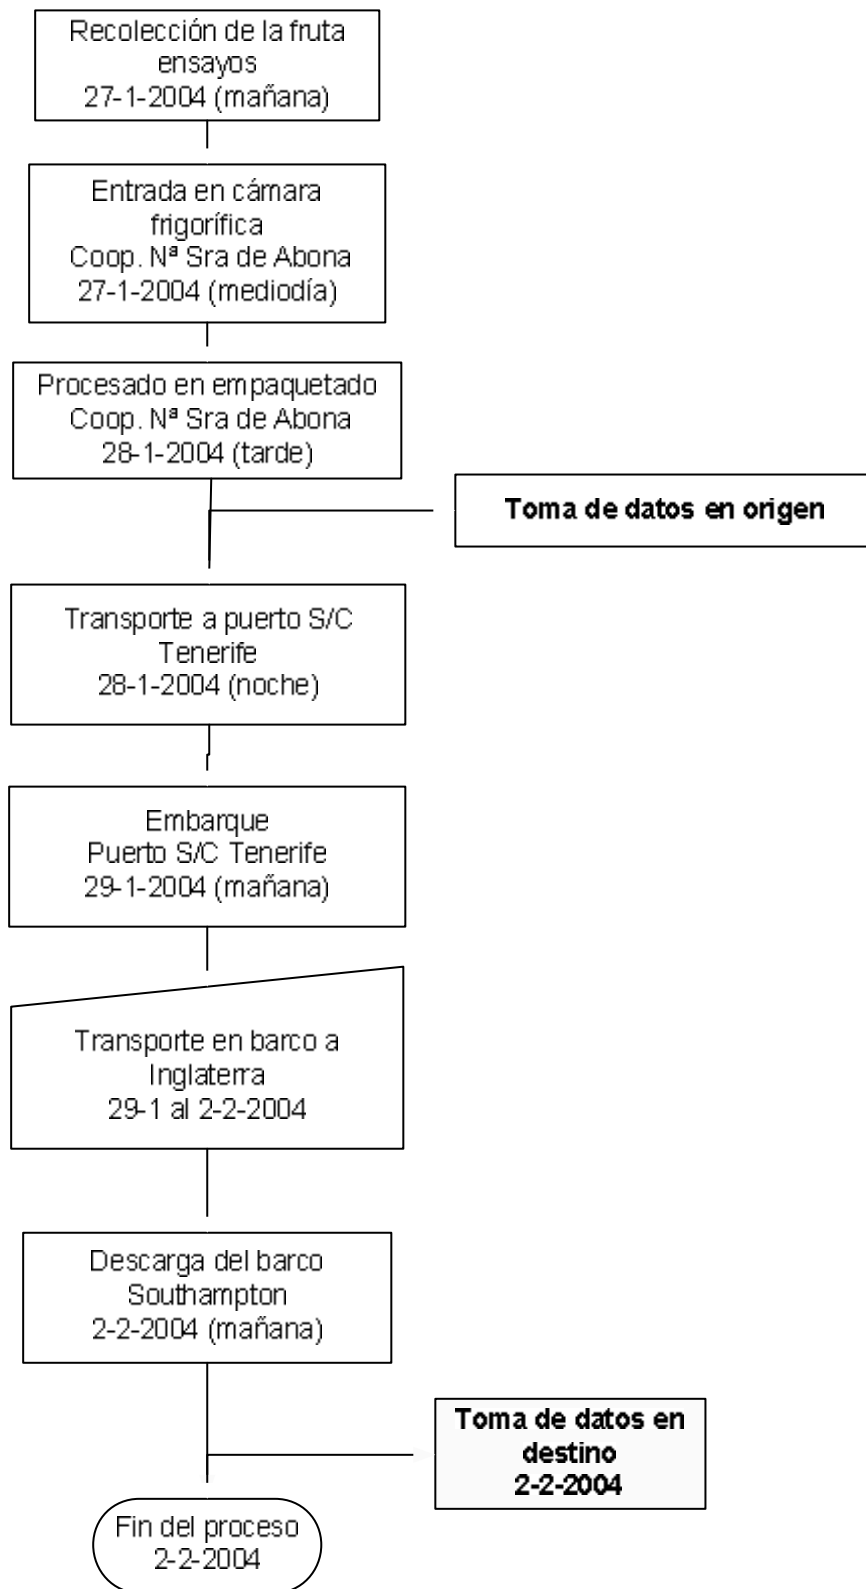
Recolección de la fruta
ensayos
27-1-2004 (mañana)

Entrada en cámara
frigorífica
Coop. Nª Sra de Abona
27-1-2004 (mediodía)

Procesado en empaquetado
Coop. Nª Sra de Abona
28-1-2004 (tarde)

**Toma de datos en origen**

Transporte a puerto S/C
Tenerife
28-1-2004 (noche)

Embarque
Puerto S/C Tenerife
29-1-2004 (mañana)

Transporte en barco a
Inglaterra
29-1 al 2-2-2004

Descarga del barco
Southampton
2-2-2004 (mañana)

**Toma de datos en destino 2-2-2004**

Fin del proceso
2-2-2004